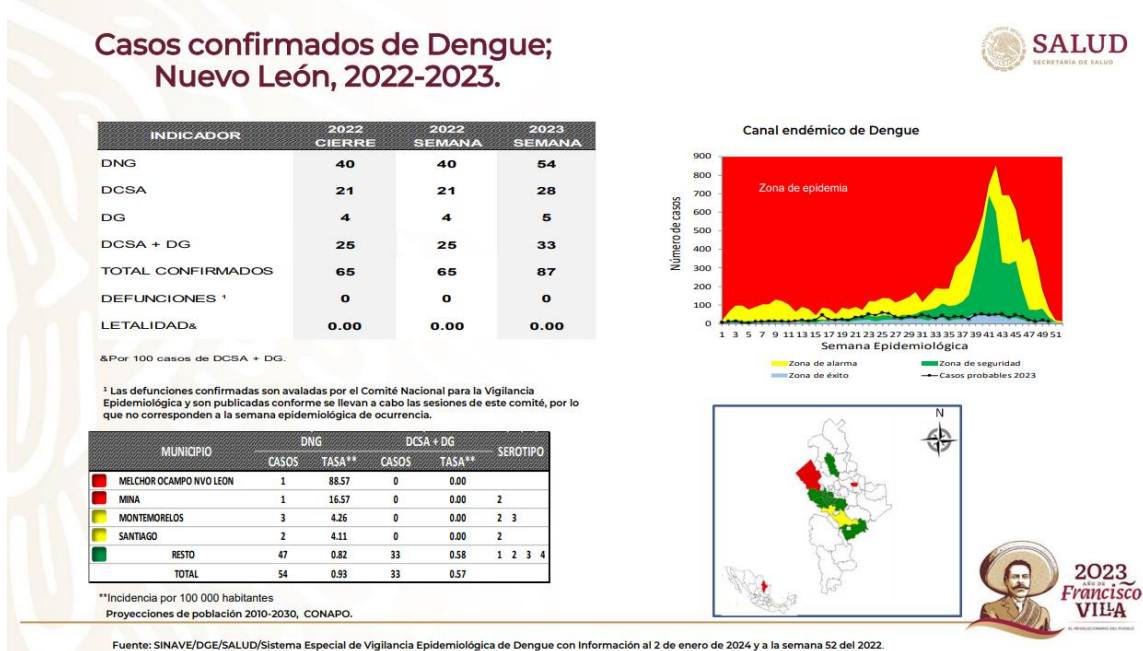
Casos confirmados de Dengue; Nuevo León, 2022-2023.

SALUD
SECRETARÍA DE SALUD

| INDICADOR | 2022 CIERRE | 2022 SEMANA | 2023 SEMANA |
|---|---|---|---|
| DNG | 40 | 40 | 54 |
| DCSA | 21 | 21 | 28 |
| DG | 4 | 4 | 5 |
| DCSA + DG | 25 | 25 | 33 |
| TOTAL CONFIRMADOS | 65 | 65 | 87 |
| DEFUNCIONES ¹ | 0 | 0 | 0 |
| LETALIDAD& | 0.00 | 0.00 | 0.00 |

&Por 100 casos de DCSA + DG.

¹ Las defunciones confirmadas son avaladas por el Comité Nacional para la Vigilancia Epidemiológica y son publicadas conforme se llevan a cabo las sesiones de este comité, por lo que no corresponden a la semana epidemiológica de ocurrencia.

Canal endémico de Dengue

Zona de epidemia

Número de casos

900
800
700
600
500
400
300
200
100
0

1 3 5 7 9 11 13 15 17 19 21 23 25 27 29 31 33 35 37 39 41 43 45 47 49 51

Semana Epidemiológica

Zona de alarma
Zona de seguridad
Zona de éxito
Casos probables 2023

| MUNICIPIO | DNG CASOS | DNG TASA** | DCSA + DG CASOS | DCSA + DG TASA** | SEROTIPO |
|---|---|---|---|---|---|
| MELCHOR OCAMPO NVO LEON | 1 | 88.57 | 0 | 0.00 | |
| MINA | 1 | 16.57 | 0 | 0.00 | 2 |
| MONTEMORELOS | 3 | 4.26 | 0 | 0.00 | 2 3 |
| SANTIAGO | 2 | 4.11 | 0 | 0.00 | 2 |
| RESTO | 47 | 0.82 | 33 | 0.58 | 1 2 3 4 |
| TOTAL | 54 | 0.93 | 33 | 0.57 | |

**Incidencia por 100 000 habitantes
Proyecciones de población 2010-2030, CONAPO.

N

2023 AÑO DE Francisco VILLA
EL REVOLUCIONARIO DEL PUEBLO

Fuente: SINAVE/DGE/SALUD/Sistema Especial de Vigilancia Epidemiológica de Dengue con Información al 2 de enero de 2024 y a la semana 52 del 2022.